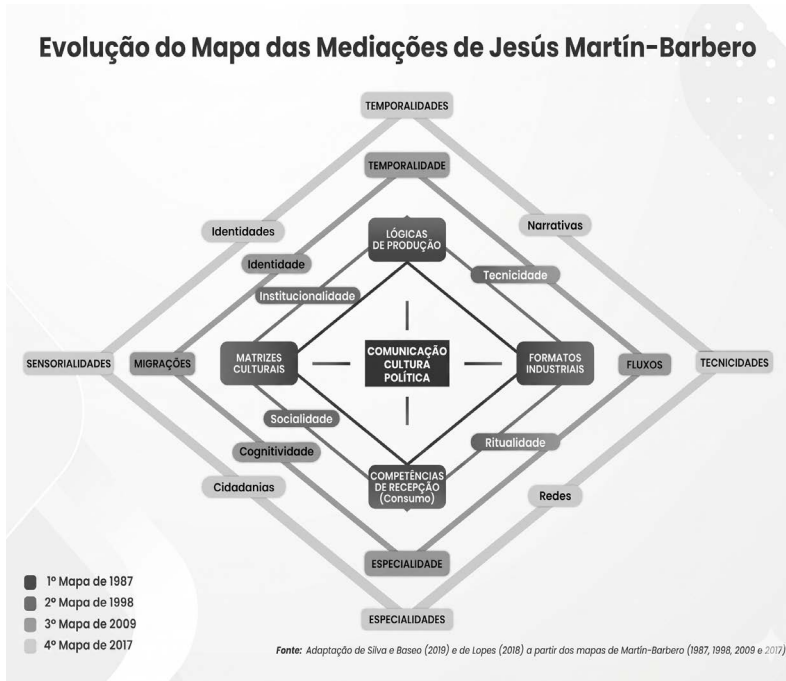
Evolução do Mapa das Mediações de Jesús Martín-Barbero

TEMPORALIDADES

TEMPORALIDADE

Identidades

Narrativas

LÓGICAS DE PRODUÇÃO

Identidade

Tecnicidade

Institucionalidade

SENSORIALIDADES

MIGRAÇÕES

MATRIZES CULTURAIS

COMUNICAÇÃO CULTURA POLÍTICA

FORMATOS INDUSTRIAIS

FLUXOS

TECNICIDADES

Socialidade

Cognitividade

Ritualidade

COMPETÊNCIAS DE RECEPÇÃO (Consumo)

Cidadanias

Redes

ESPECIALIDADE

ESPECIALIDADES

1º Mapa de 1987
2º Mapa de 1998
3º Mapa de 2009
4º Mapa de 2017

Fonte: Adaptação de Silva e Baseo (2019) e de Lopes (2018) a partir dos mapas de Martín-Barbero (1987, 1998, 2009 e 2017)